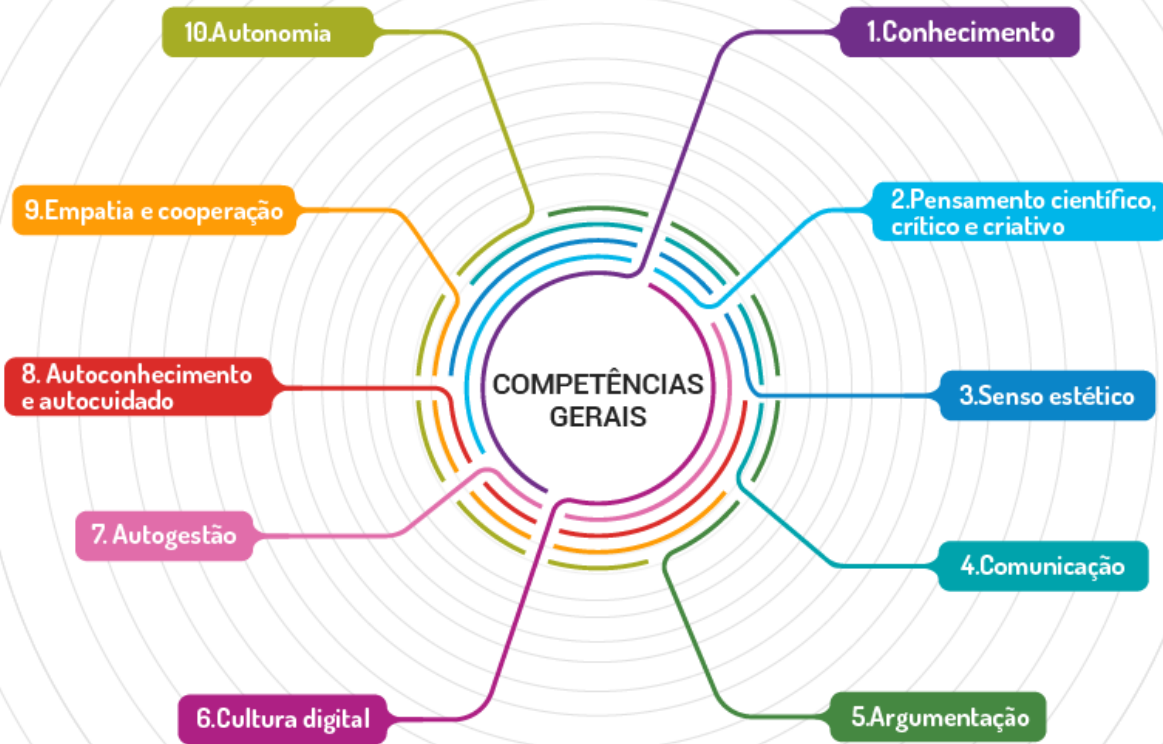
COMPETÊNCIAS GERAIS

1.Conhecimento

2.Pensamento científico, crítico e criativo

3.Senso estético

4.Comunicação

5.Argumentação

6.Cultura digital

7. Autogestão

8. Autoconhecimento e autocuidado

9.Empatia e cooperação

10.Autonomia